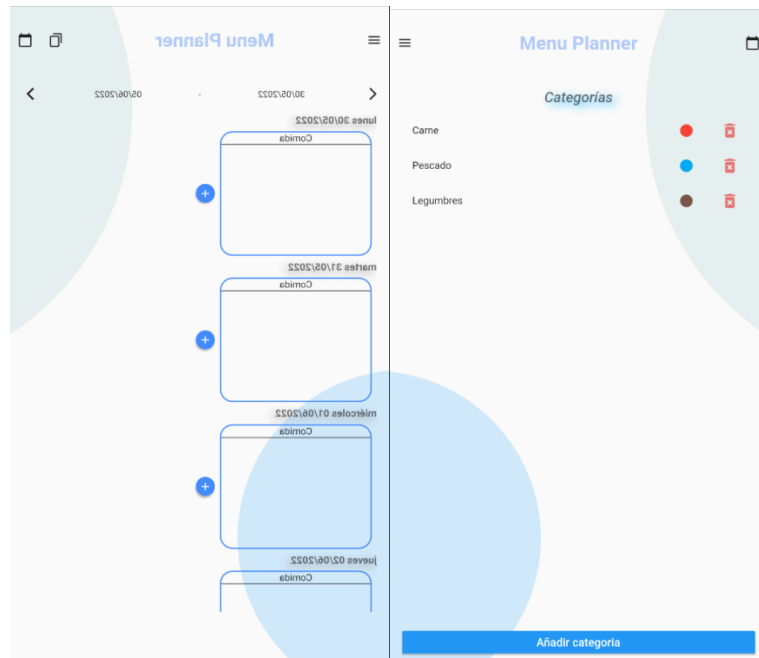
Menu Planner

30/05/2022 - 05/06/2022

lunes 30/05/2022

Comida

martes 31/05/2022

Comida

miércoles 01/06/2022

Comida

jueves 02/06/2022

Comida

Menu Planner

Categorías

Carne

Pescado

Legumbres

Añadir categoria